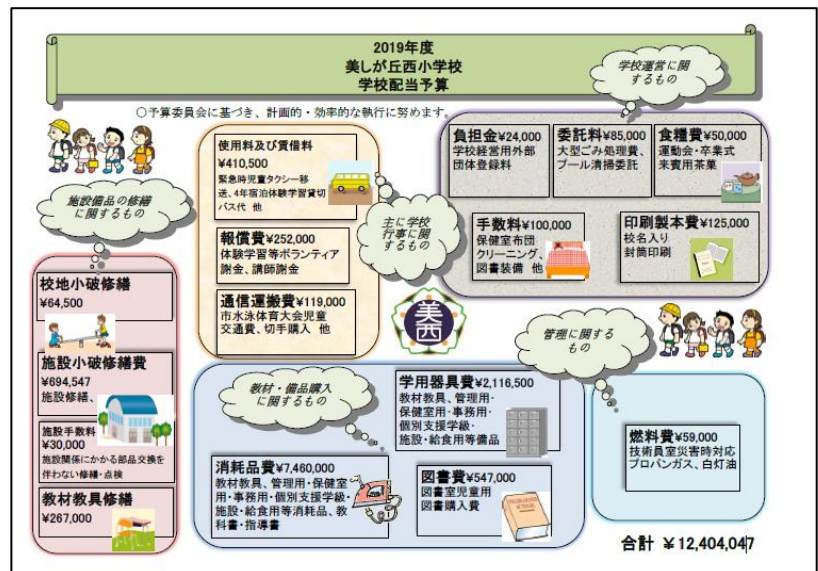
2019年度
美しが丘西小学校
学校配当予算

○予算委員会に基づき、計画的・効率的な執行に努めます。

学校運営に関するもの

負担金¥24,000
学校経営用外部団体登録料

委託料¥85,000
大型ごみ処理費、プール清掃委託

食糧費¥50,000
運動会・卒業式来賓用茶菓

手数料¥100,000
保健室布団クリーニング、図書装備 他

印刷製本費¥125,000
校名入り封筒印刷

主に学校行事に関するもの

使用料及び賃借料
¥410,500
緊急時児童タクシー移送、4年宿泊体験学習貸切バス代 他

報償費¥252,000
体験学習等ボランティア謝金、講師謝金

通信運搬費¥119,000
市水泳体育大会児童交通費、切手購入 他

施設備品の修繕に関するもの

校地小破修繕
¥64,500

施設小破修繕費
¥694,547
施設修繕、

施設手数料
¥30,000
施設関係にかかる部品交換を伴わない修繕・点検

教材教具修繕
¥267,000

管理に関するもの

教材・備品購入に関するもの

学用器具費¥2,116,500
教材教具、管理用・保健室用・事務用・個別支援学級・施設・給食用等備品

消耗品費¥7,460,000
教材教具、管理用・保健室用・事務用・個別支援学級・施設・給食用等消耗品、教科書・指導書

図書費¥547,000
図書室児童用図書購入費

燃料費¥59,000
技術員室災害時対応プロパンガス、白灯油

合計 ¥12,404,047